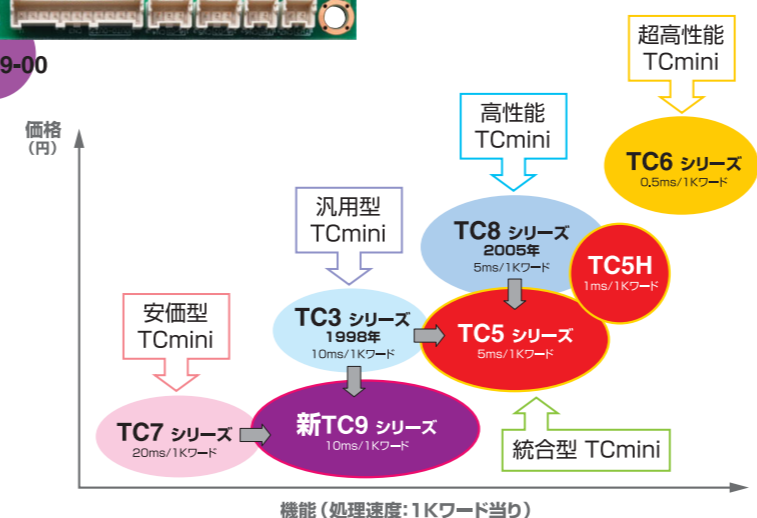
9-00

価格
(円)

超高性能
TCmini

TC6 シリーズ
0.5ms/1Kワード

高性能
TCmini

TC8 シリーズ
2005年
5ms/1Kワード

TC5H
1ms/1Kワード

汎用型
TCmini

TC3 シリーズ
1998年
10ms/1Kワード

TC5 シリーズ
5ms/1Kワード

安価型
TCmini

TC7 シリーズ
20ms/1Kワード

新TC9 シリーズ
10ms/1Kワード

統合型 TCmini

機能（処理速度：1Kワード当り）